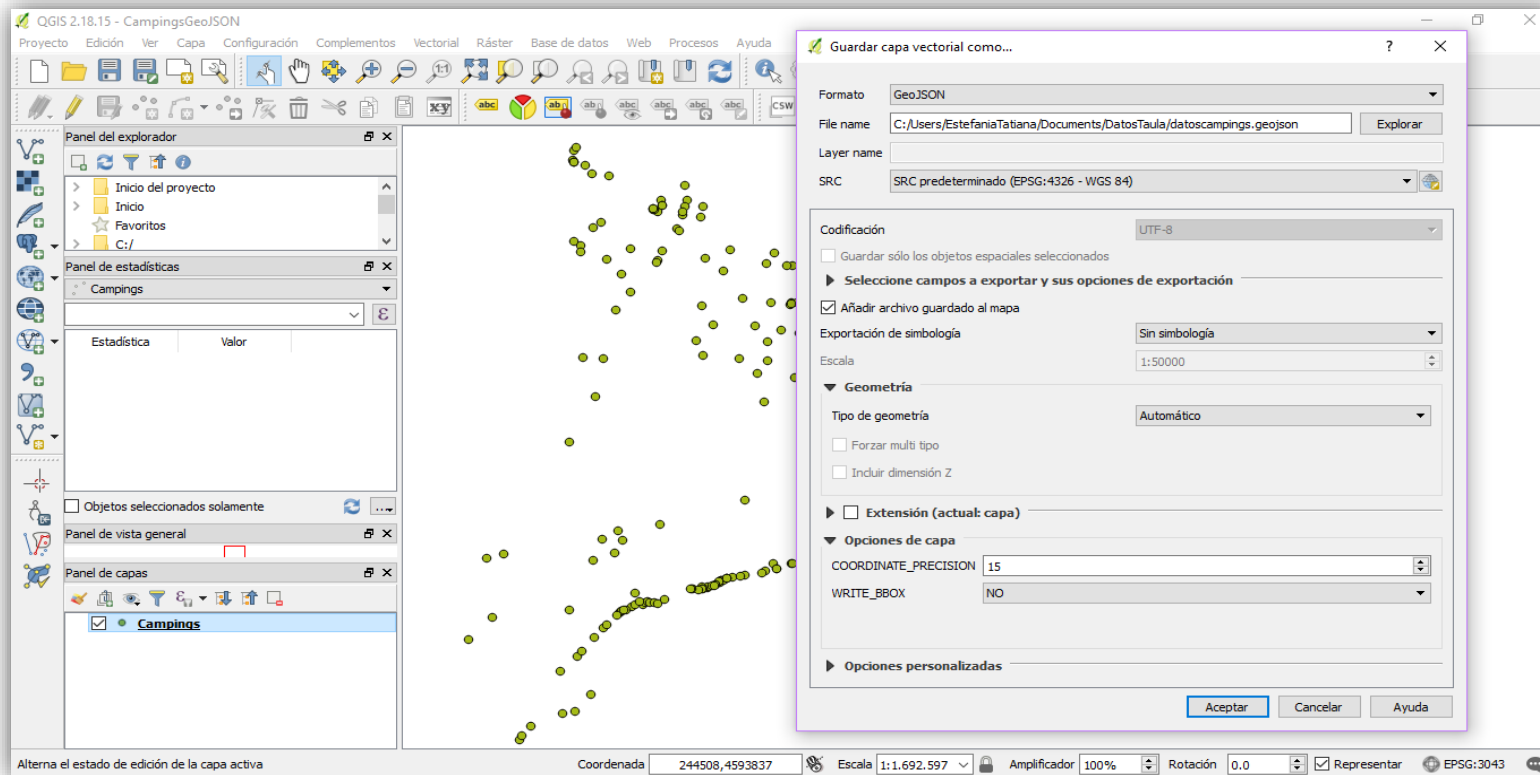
QGIS 2.18.15 - CampingsGeoJSON

Proyecto Edición Ver Capa Configuración Complementos Vectorial Ráster Base de datos Web Procesos Ayuda

Panel del explorador
Inicio del proyecto
Inicio
Favoritos
C:/

Panel de estadísticas
Campings
Estadística Valor
Objetos seleccionados solamente

Panel de vista general

Panel de capas
Campings

Guardar capa vectorial como...
?

Formato GeoJSON
File name C:/Users/EstefaniaTatiana/Documents/DatosTaula/datoscampings.geojson Explorar
Layer name
SRC SRC predeterminado (EPSG:4326 - WGS 84)

Codificación UTF-8
Guardar sólo los objetos espaciales seleccionados
Seleccione campos a exportar y sus opciones de exportación
Añadir archivo guardado al mapa
Exportación de simbología Sin simbología
Escala 1:50000
Geometría
Tipo de geometría Automático
Forzar multi tipo
Incluir dimensión Z
Extensión (actual: capa)
Opciones de capa
COORDINATE_PRECISION 15
WRITE_BBOX NO
Opciones personalizadas

Aceptar Cancelar Ayuda

Alterna el estado de edición de la capa activa
Coordenada 244508,4593837 Escala 1:1.692.597 Amplificador 100% Rotación 0,0 Representar EPSG:3043